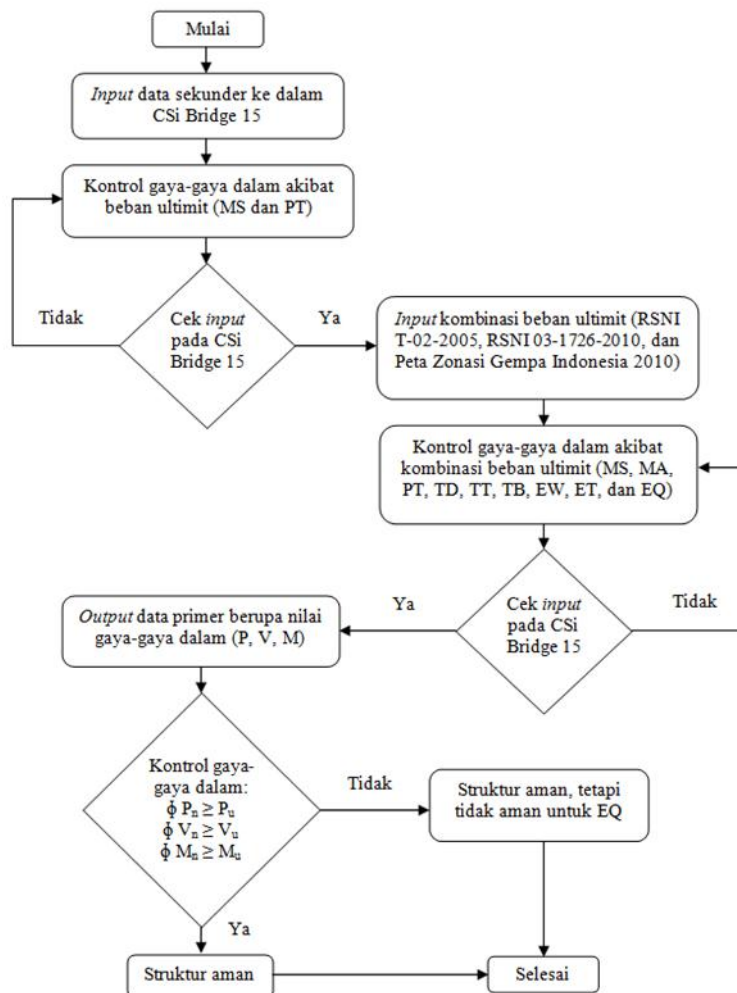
Mulai

*Input* data sekunder ke dalam CSi Bridge 15

Kontrol gaya-gaya dalam akibat beban ultimit (MS dan PT)

Tidak

Cek *input* pada CSi Bridge 15

Ya

*Input* kombinasi beban ultimit (RSNI T-02-2005, RSNI 03-1726-2010, dan Peta Zonasi Gempa Indonesia 2010)

Kontrol gaya-gaya dalam akibat kombinasi beban ultimit (MS, MA, PT, TD, TT, TB, EW, ET, dan EQ)

Ya

Cek *input* pada CSi Bridge 15

Tidak

*Output* data primer berupa nilai gaya-gaya dalam (P, V, M)

Kontrol gaya-gaya dalam:
$\phi P_n \geq P_u$
$\phi V_n \geq V_u$
$\phi M_n \geq M_u$

Tidak

Struktur aman, tetapi tidak aman untuk EQ

Ya

Struktur aman

Selesai